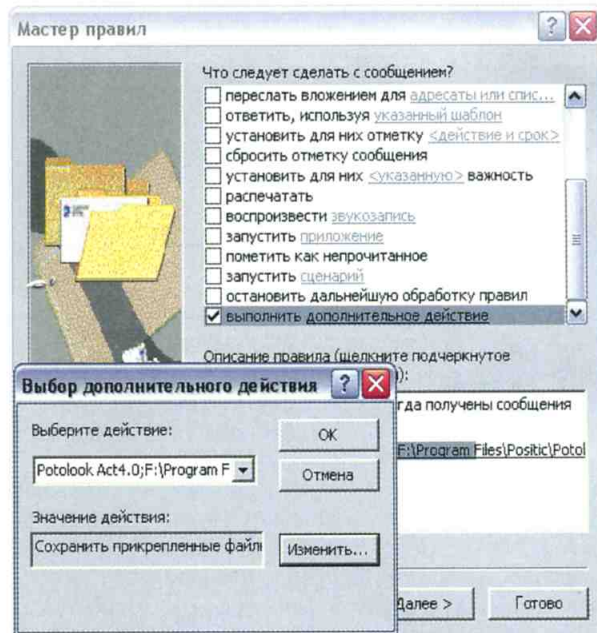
Мастер правил

Что следует сделать с сообщением?

переслать вложением для адресаты или спис...
ответить, используя указанный шаблон
установить для них отметку <действие и срок>
сбросить отметку сообщения
установить для них <указанную> важность
распечатать
воспроизвести звукозапись
запустить приложение
пометить как непрочитанное
запустить сценарий
остановить дальнейшую обработку правил
выполнить дополнительное действие

Описание правила (щелкните подчеркнутое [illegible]):

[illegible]гда получены сообщения

F:\Program Files\Positic\Potol

Выбор дополнительного действия

Выберите действие:

Potolook Act4.0;F:\Program F

OK

Отмена

Значение действия:

Сохранить прикрепленные файлі

Изменить...

Далее >

Готово